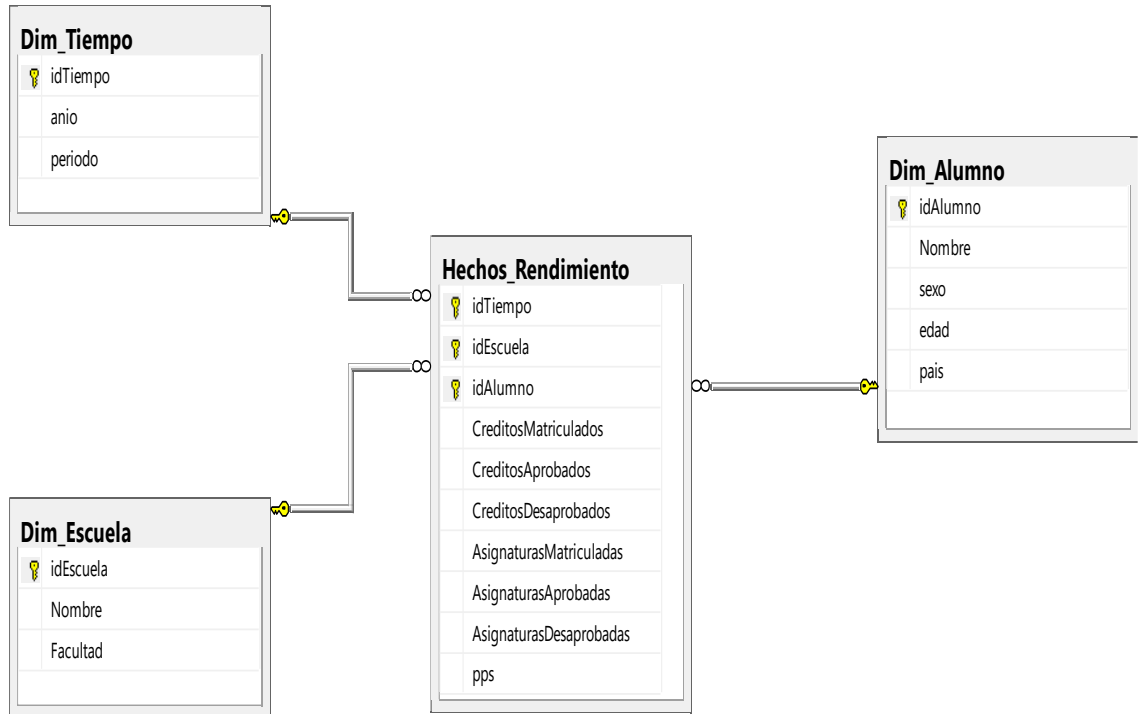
Dim_Tiempo
idTiempo
anio
periodo

Hechos_Rendimiento
idTiempo
idEscuela
idAlumno
CreditosMatriculados
CreditosAprobados
CreditosDesaprobados
AsignaturasMatriculadas
AsignaturasAprobadas
AsignaturasDesaprobadas
pps

Dim_Alumno
idAlumno
Nombre
sexo
edad
pais

Dim_Escuela
idEscuela
Nombre
Facultad